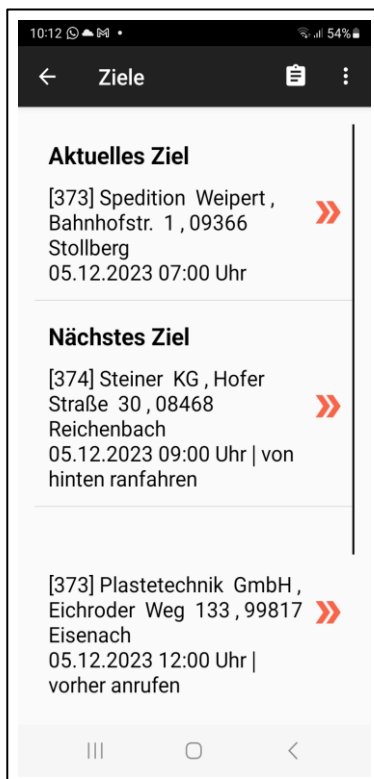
10:12 54%

Ziele

Aktuelles Ziel

[373] Spedition Weipert , Bahnhofstr. 1 , 09366 Stollberg
05.12.2023 07:00 Uhr

Nächstes Ziel

[374] Steiner KG , Hofer Straße 30 , 08468 Reichenbach
05.12.2023 09:00 Uhr | von hinten ranfahren

[373] Plastetechnik GmbH , Eichroder Weg 133 , 99817 Eisenach
05.12.2023 12:00 Uhr | vorher anrufen